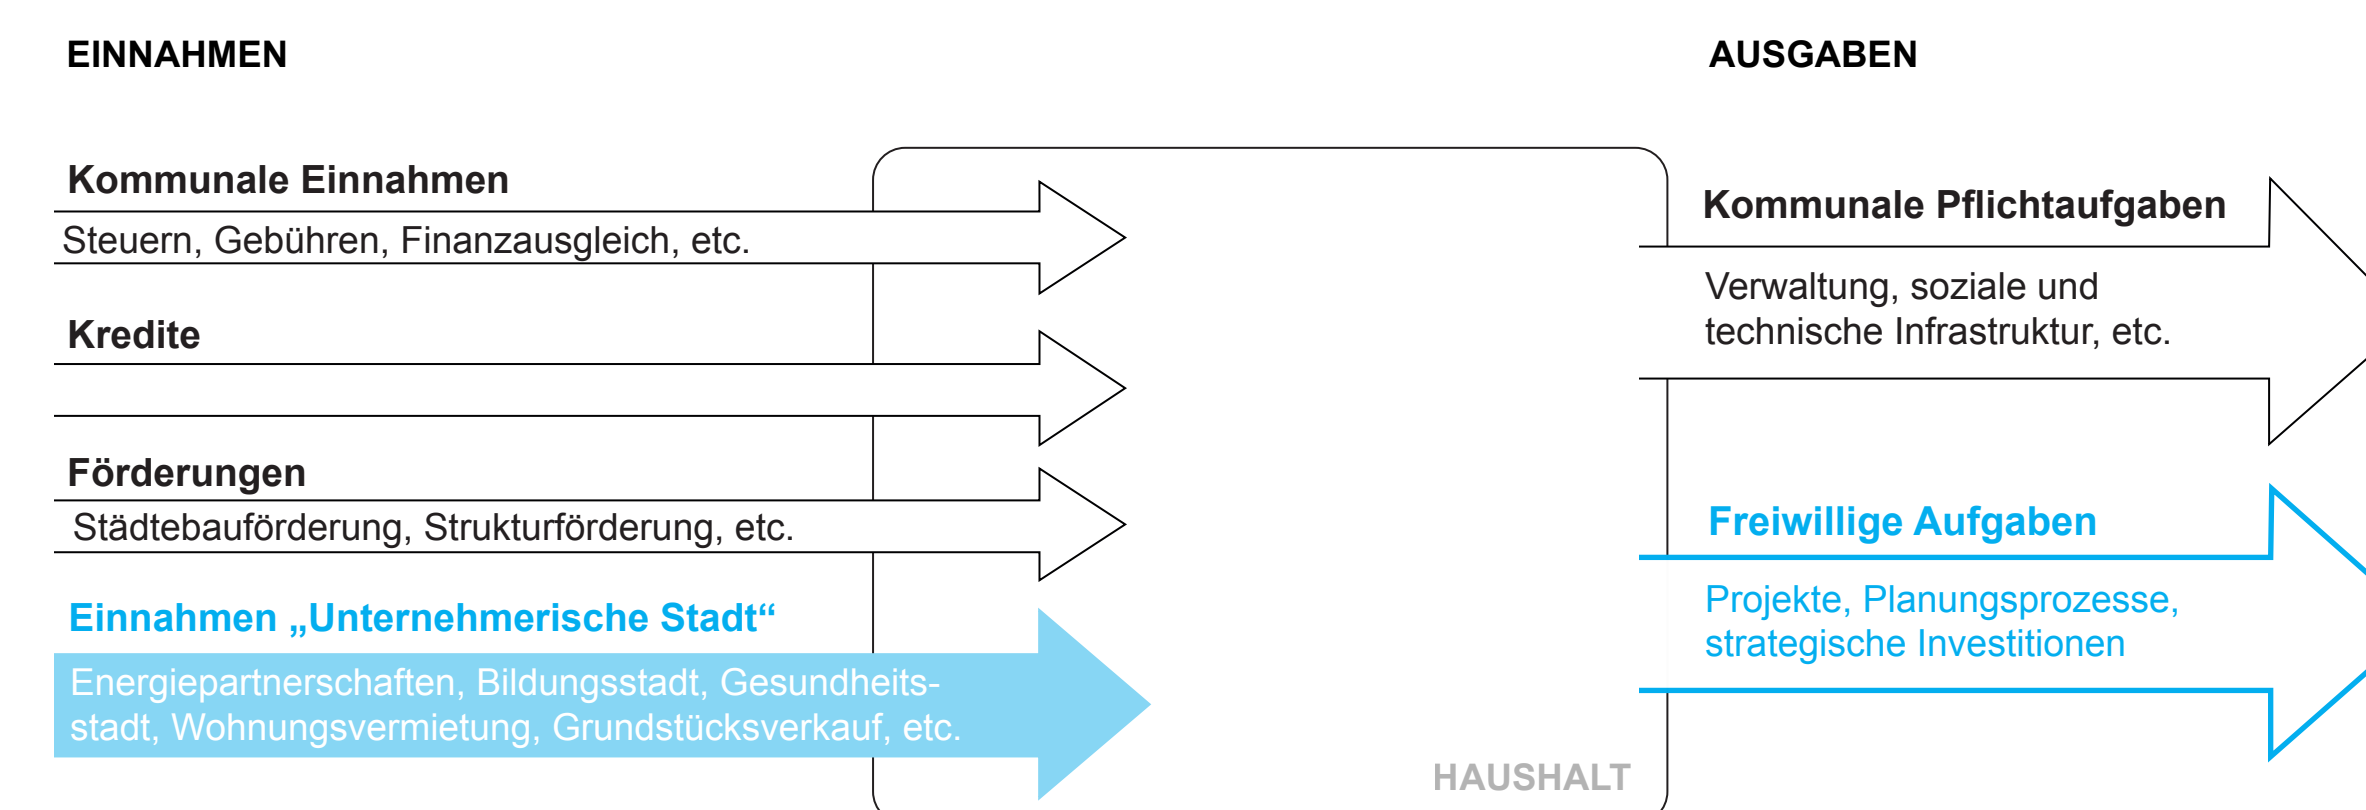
EINNAHMEN

AUSGABEN

Kommunale Einnahmen

Steuern, Gebühren, Finanzausgleich, etc.

Kredite

Förderungen

Städtebauförderung, Strukturförderung, etc.

Einnahmen „Unternehmerische Stadt“

Energiepartnerschaften, Bildungsstadt, Gesundheitsstadt, Wohnungsvermietung, Grundstücksverkauf, etc.

Kommunale Pflichtaufgaben

Verwaltung, soziale und technische Infrastruktur, etc.

Freiwillige Aufgaben

Projekte, Planungsprozesse, strategische Investitionen

HAUSHALT